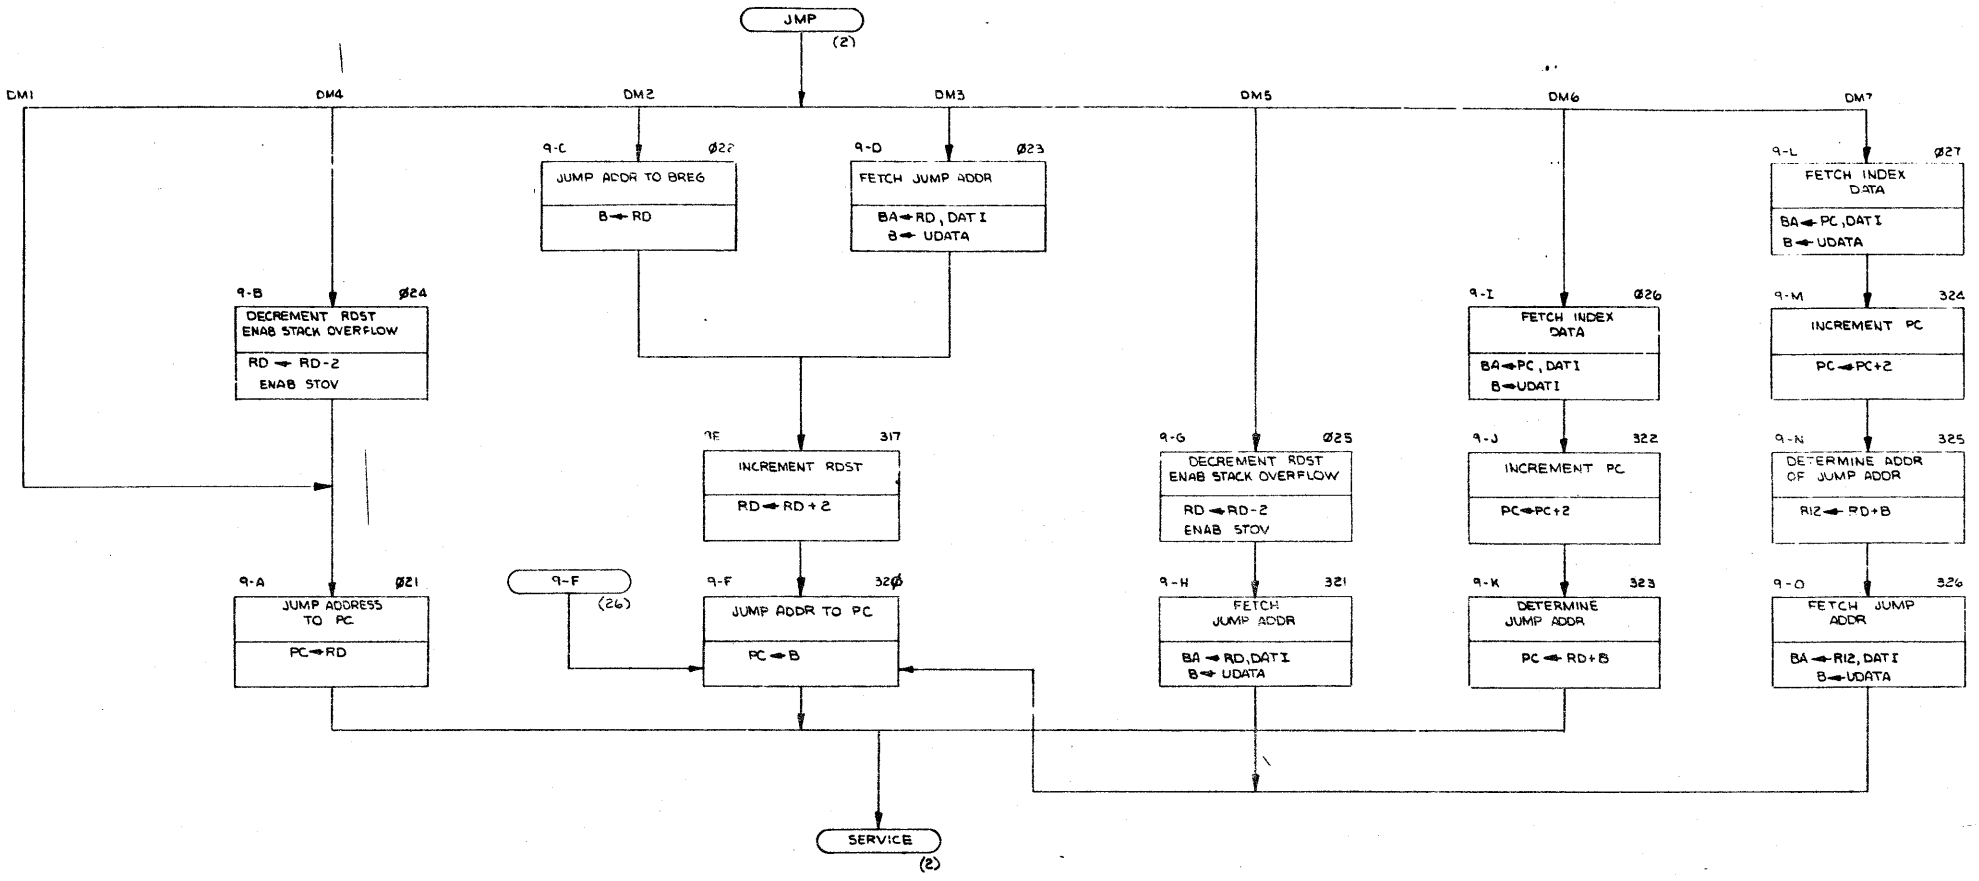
JMP
(2)

DM1

DM4

DM2

DM3

DM5

DM6

DM7

9-C Ø22
JUMP ADDR TO BREG
B ← RD

9-D Ø23
FETCH JUMP ADDR
BA ← RD, DATI
B ← UDATA

9-L Ø27
FETCH INDEX DATA
BA ← PC, DATI
B ← UDATA

9-B Ø24
DECREMENT RDST
ENAB STACK OVERFLOW
RD ← RD-2
ENAB STOV

9-I Ø26
FETCH INDEX DATA
BA ← PC, DATI
B ← UDATI

9-M 324
INCREMENT PC
PC ← PC+2

9E 317
INCREMENT RDST
RD ← RD + 2

9-G Ø25
DECREMENT RDST
ENAB STACK OVERFLOW
RD ← RD-2
ENAB STOV

9-J 322
INCREMENT PC
PC ← PC+2

9-N 325
DETERMINE ADDR OF JUMP ADDR
R12 ← RD+B

9-A Ø21
JUMP ADDRESS TO PC
PC ← RD

9-F
(26)

9-F 32Ø
JUMP ADDR TO PC
PC ← B

9-H 321
FETCH JUMP ADDR
BA ← RD, DATI
B ← UDATA

9-K 323
DETERMINE JUMP ADDR
PC ← RD+B

9-O 326
FETCH JUMP ADDR
BA ← R12, DATI
B ← UDATA

SERVICE
(2)